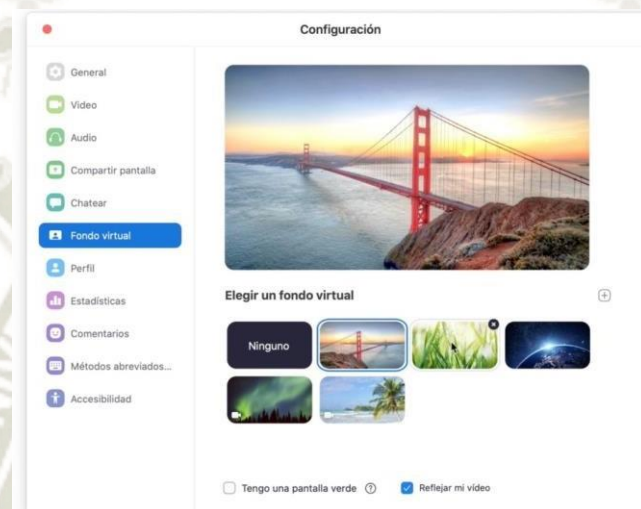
Configuración

General
Video
Audio
Compartir pantalla
Chatear
Fondo virtual
Perfil
Estadísticas
Comentarios
Métodos abreviados...
Accesibilidad

Elegir un fondo virtual

Ninguno

Tengo una pantalla verde

Reflejar mi video